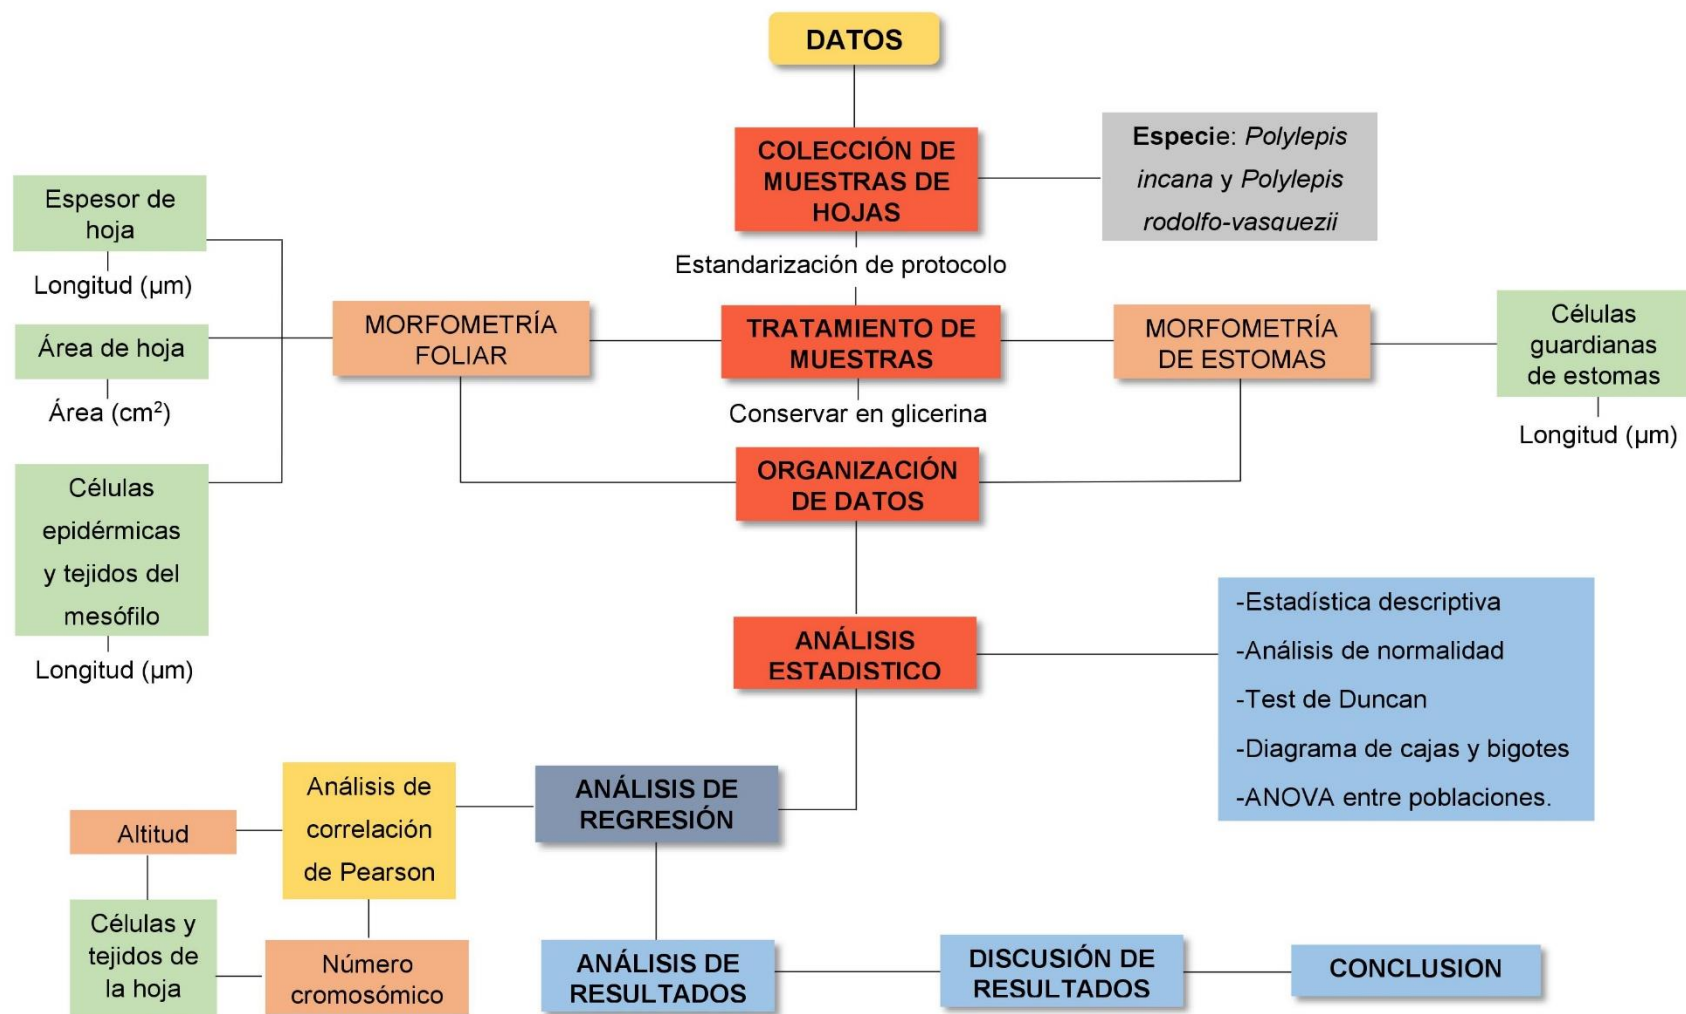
DATOS

COLECCIÓN DE MUESTRAS DE HOJAS

Especie: Polylepis incana y Polylepis rodolfo-vasquezii

Estandarización de protocolo

Espesor de hoja

Longitud (µm)

Área de hoja

Área (cm$^2$)

Células epidérmicas y tejidos del mesófilo

Longitud (µm)

MORFOMETRÍA FOLIAR

TRATAMIENTO DE MUESTRAS

MORFOMETRÍA DE ESTOMAS

Células guardianas de estomas

Longitud (µm)

Conservar en glicerina

ORGANIZACIÓN DE DATOS

ANÁLISIS ESTADISTICO

-Estadística descriptiva
-Análisis de normalidad
-Test de Duncan
-Diagrama de cajas y bigotes
-ANOVA entre poblaciones.

Altitud

Análisis de correlación de Pearson

ANÁLISIS DE REGRESIÓN

Células y tejidos de la hoja

Número cromosómico

ANÁLISIS DE RESULTADOS

DISCUSIÓN DE RESULTADOS

CONCLUSION